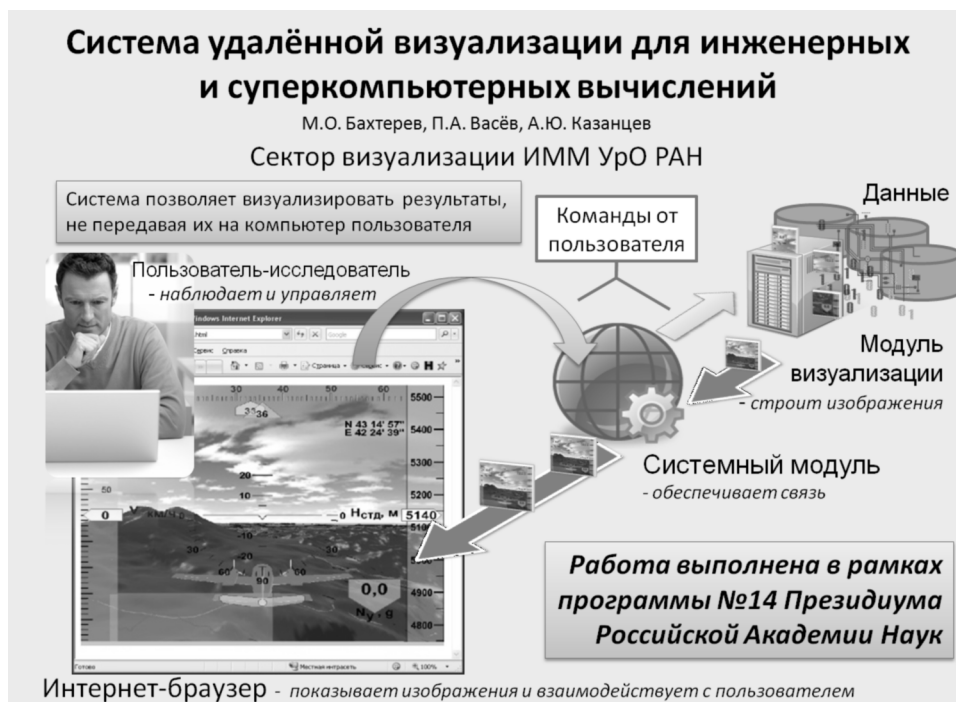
Система удалённой визуализации для инженерных и суперкомпьютерных вычислений

М.О. Бахтерев, П.А. Васёв, А.Ю. Казанцев

Сектор визуализации ИММ УрО РАН

Система позволяет визуализировать результаты, не передавая их на компьютер пользователя

Команды от пользователя

Данные

Пользователь-исследователь
- наблюдает и управляет

Windows Internet Explorer

Сервис Справка

Страница

Модуль визуализации
- строит изображения

30 40 50 60

5500

36

N 43 14' 57"
E 42 24' 39"

5400

5300

5200

Системный модуль
- обеспечивает связь

50

0

Нстд, м 5140

-10

-20

30

60

90

0,0

Ny - 9

4900

4800

Работа выполнена в рамках программы №14 Президиума Российской Академии Наук

Готово

Местная интрасеть

100%

Интернет-браузер - показывает изображения и взаимодействует с пользователем